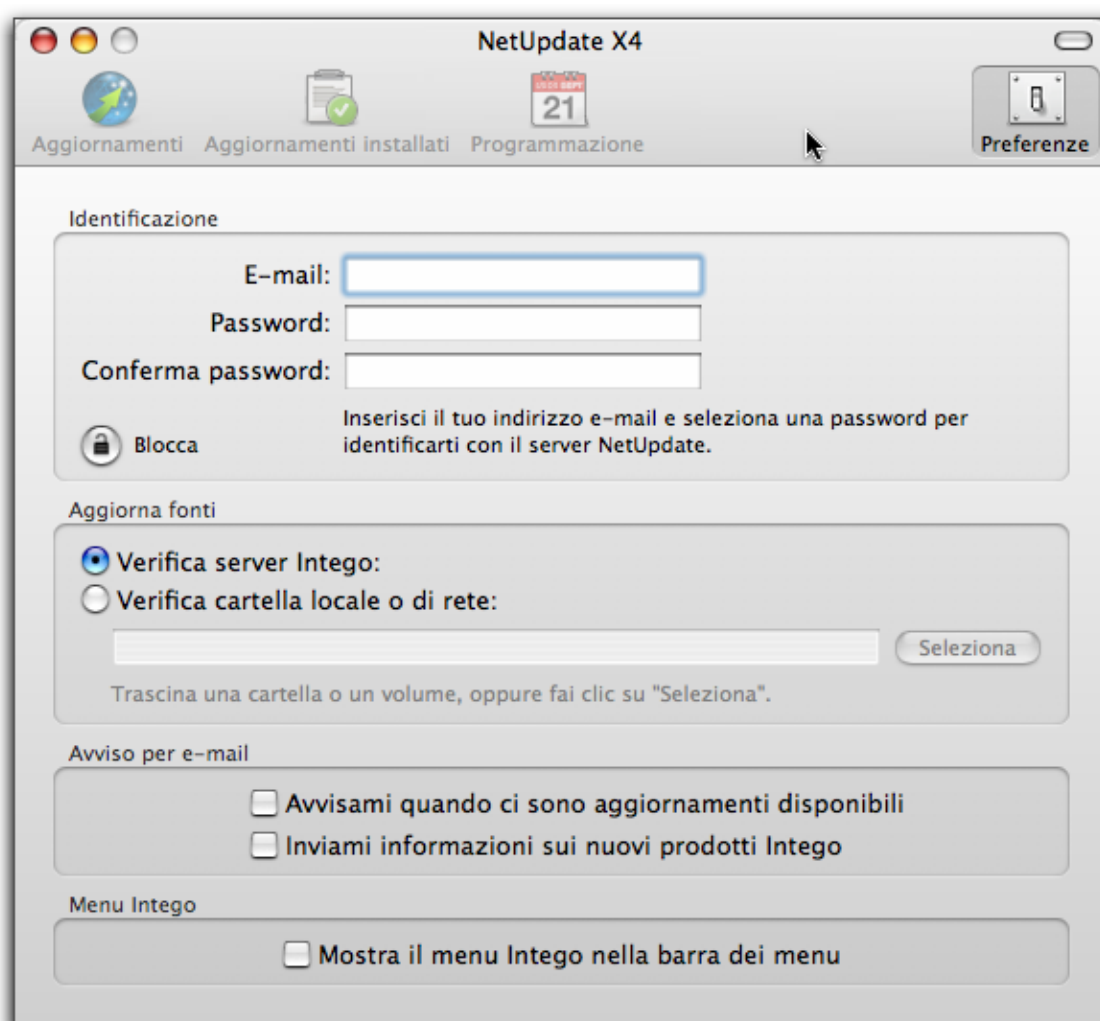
NetUpdate X4

Aggiornamenti Aggiornamenti installati Programmazione Preferenze

21

Identificazione

E-mail:

Password:

Conferma password:

Blocca

Inserisci il tuo indirizzo e-mail e seleziona una password per identificarti con il server NetUpdate.

Aggiorna fonti

Verifica server Intego:

Verifica cartella locale o di rete:

Seleziona

Trascina una cartella o un volume, oppure fai clic su "Seleziona".

Avviso per e-mail

Avvisami quando ci sono aggiornamenti disponibili

Inviami informazioni sui nuovi prodotti Intego

Menu Intego

Mostra il menu Intego nella barra dei menu